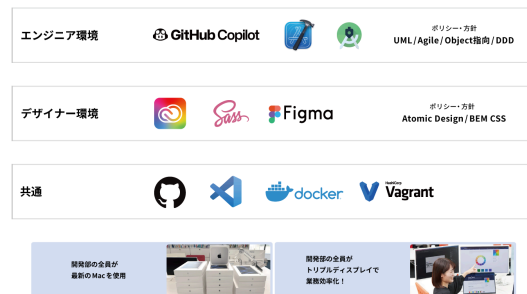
エンジニア環境

GitHub Copilot

ポリシー・方針
UML / Agile / Object指向 / DDD

デザイナー環境

Sass

Figma

ポリシー・方針
Atomic Design / BEM CSS

共通

docker

HashiCorp
Vagrant

開発部の全員が
最新のMacを使用

開発部の全員が
トリプルディスプレイで
業務効率化！